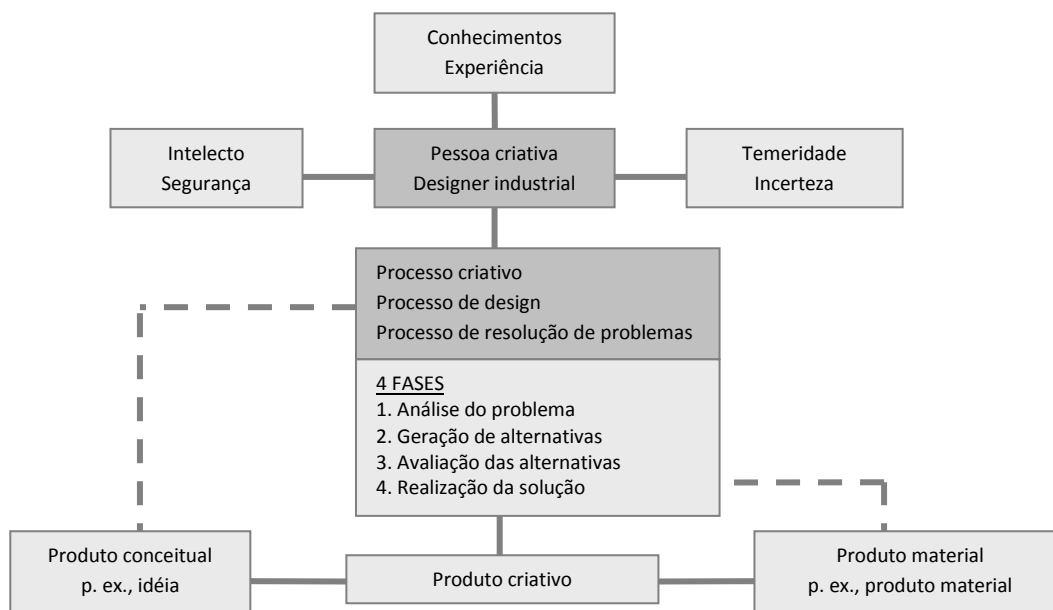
Conhecimentos
Experiência

Intelecto
Segurança

Pessoa criativa
Designer industrial

Temeridade
Incerteza

Processo criativo
Processo de design
Processo de resolução de problemas

4 FASES
1. Análise do problema
2. Geração de alternativas
3. Avaliação das alternativas
4. Realização da solução

Produto conceitual
p. ex., idéia

Produto criativo

Produto material
p. ex., produto material